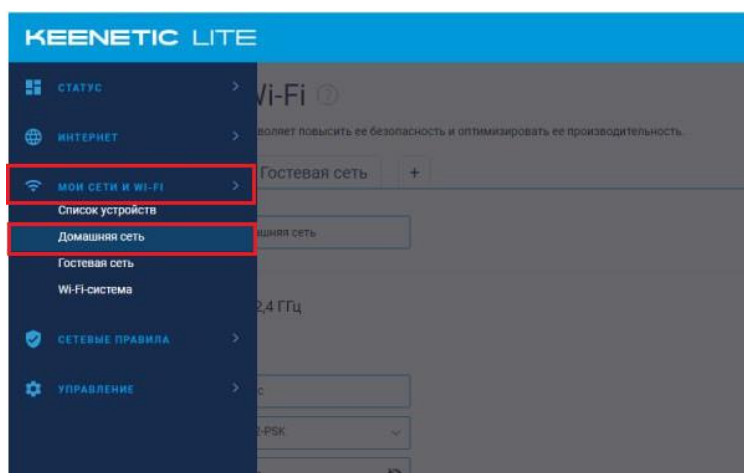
KEENETIC LITE

СТАТУС

ИНТЕРНЕТ

МОИ СЕТИ И WI-FI

Список устройств

Домашняя сеть

Гостевая сеть

Wi-Fi-система

СЕТЕВЫЕ ПРАВИЛА

УПРАВЛЕНИЕ

Vi-Fi

воляет повысить ее безопасность и оптимизировать ее производительность.

Гостевая сеть +

машняя сеть

2,4 ГГц

с

2-PSK